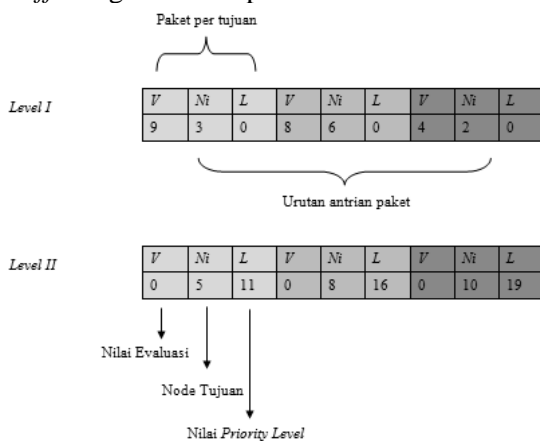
Paket per tujuan

Level I

| V | Ni | L | V | Ni | L | V | Ni | L |
|---|---|---|---|---|---|---|---|---|
| 9 | 3 | 0 | 8 | 6 | 0 | 4 | 2 | 0 |

Urutan antrian paket

Level II

| V | Ni | L | V | Ni | L | V | Ni | L |
|---|---|---|---|---|---|---|---|---|
| 0 | 5 | 11 | 0 | 8 | 16 | 0 | 10 | 19 |

Nilai Evaluasi

Node Tujuan

Nilai Priority Level